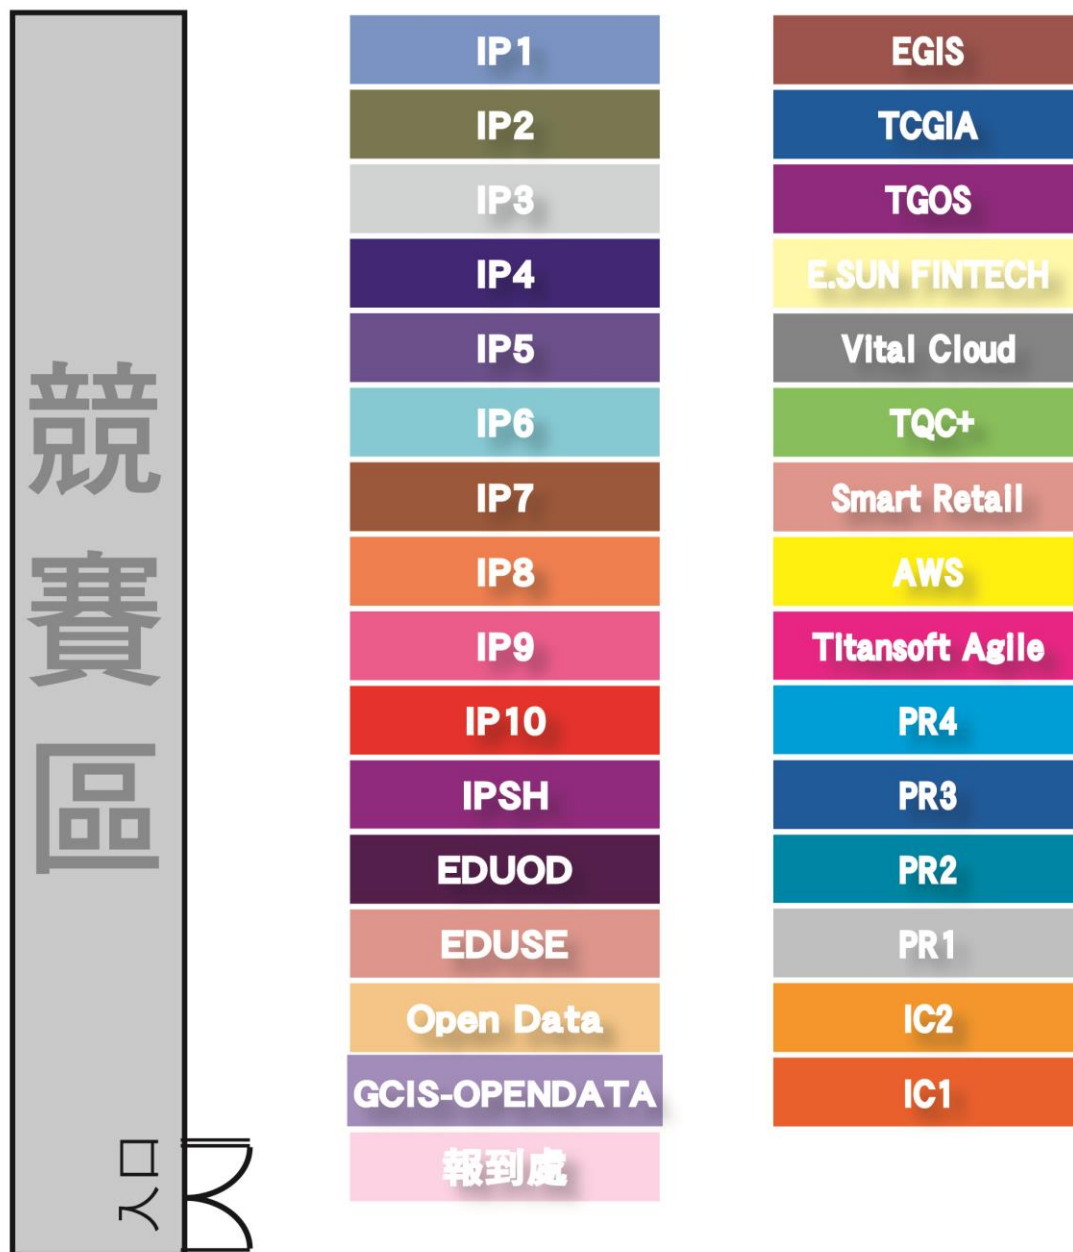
競賽區

入口

IP1
IP2
IP3
IP4
IP5
IP6
IP7
IP8
IP9
IP10
IPSH
EDUOD
EDUSE
Open Data
GCIS-OPENDATA
報到處

EGIS
TCGIA
TGOS
E.SUN FINTECH
Vital Cloud
TQC+
Smart Retail
AWS
Titansoft Agile
PR4
PR3
PR2
PR1
IC2
IC1